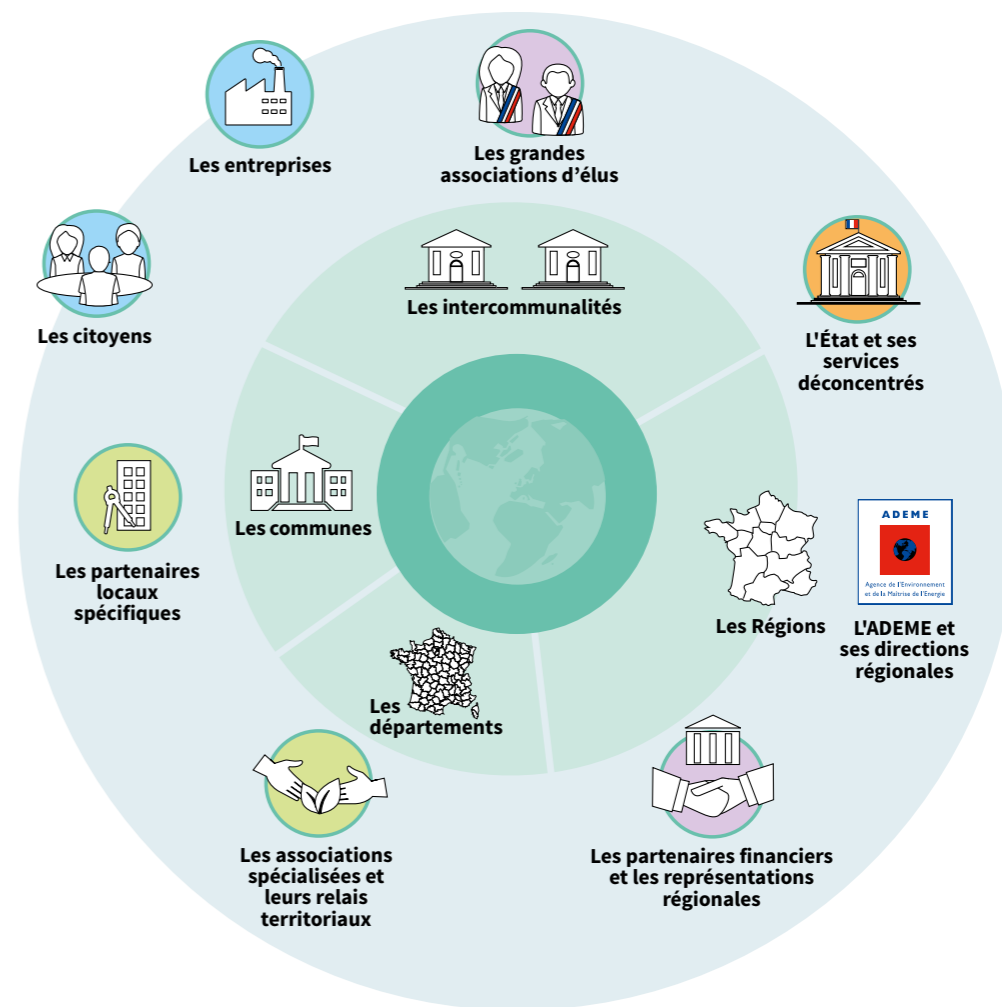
Les entreprises

Les grandes associations d'élus

Les citoyens

Les intercommunalités

L'État et ses services déconcentrés

Les communes

Les partenaires locaux spécifiques

ADEME

Agence de l'Environnement et de la Maîtrise de l'Energie

Les Régions

L'ADEME et ses directions régionales

Les départements

Les associations spécialisées et leurs relais territoriaux

Les partenaires financiers et les représentations régionales